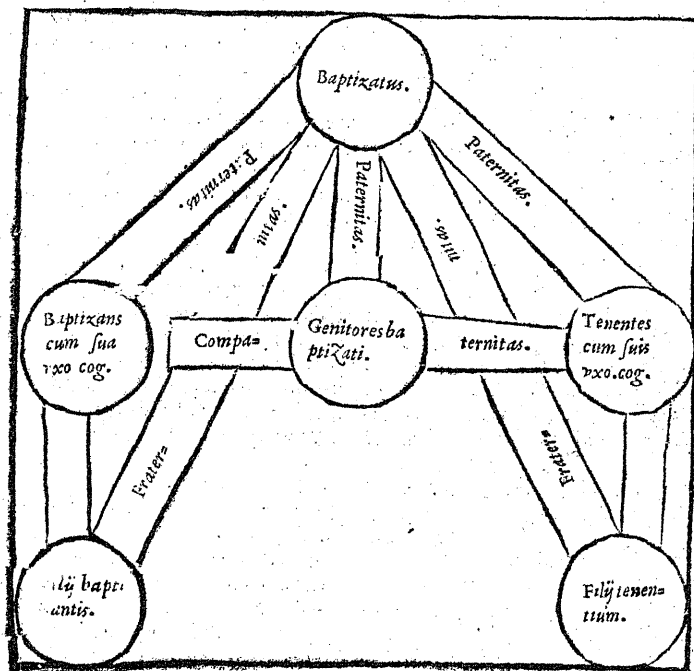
Baptizatus.

P. ternitas.

Paternitas.

Paternitas.

nitas.

nitas.

Baptizans cum sua vxo cog.

Compa=

Genitores baptizati.

ternitas.

Tenentes cum suis vxo.cog.

Frater=

Frater=

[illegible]lij baptizantis.

Filij tenentium.